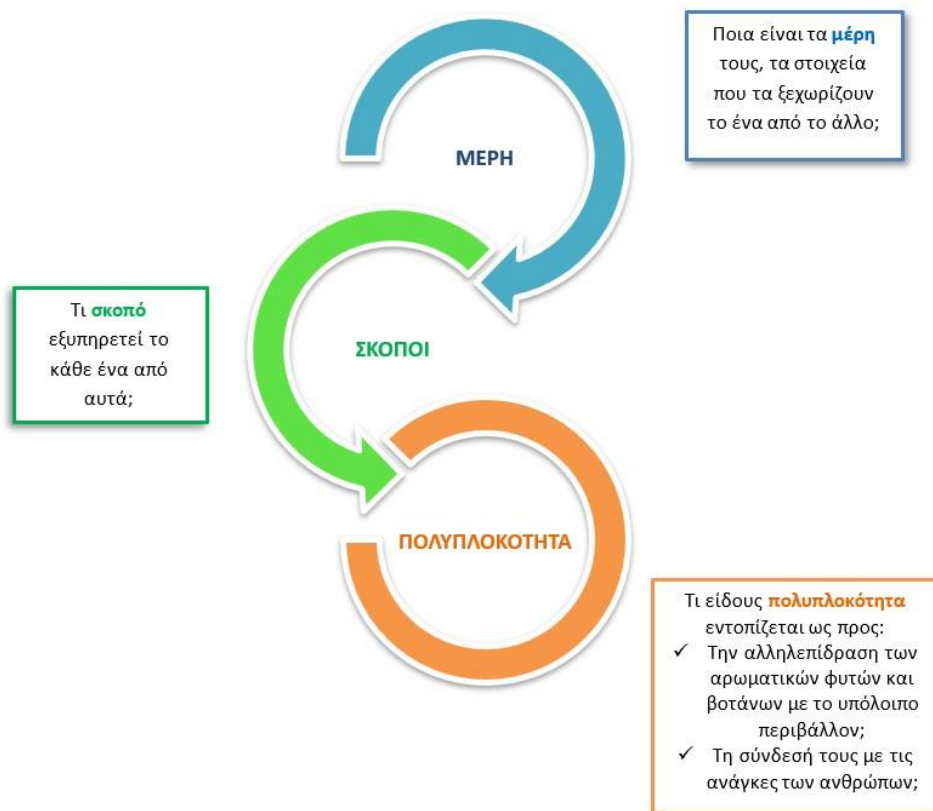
Ποια είναι τα **μέρη** τους, τα στοιχεία που τα ξεχωρίζουν το ένα από το άλλο;

ΜΕΡΗ

Τι **σκοπό** εξυπηρετεί το κάθε ένα από αυτά;

ΣΚΟΠΟΙ

ΠΟΛΥΠΛΟΚΟΤΗΤΑ

Τι είδους **πολυπλοκότητα** εντοπίζεται ως προς:

✓ Την αλληλεπίδραση των αρωματικών φυτών και βοτάνων με το υπόλοιπο περιβάλλον;

✓ Τη σύνδεσή τους με τις ανάγκες των ανθρώπων;